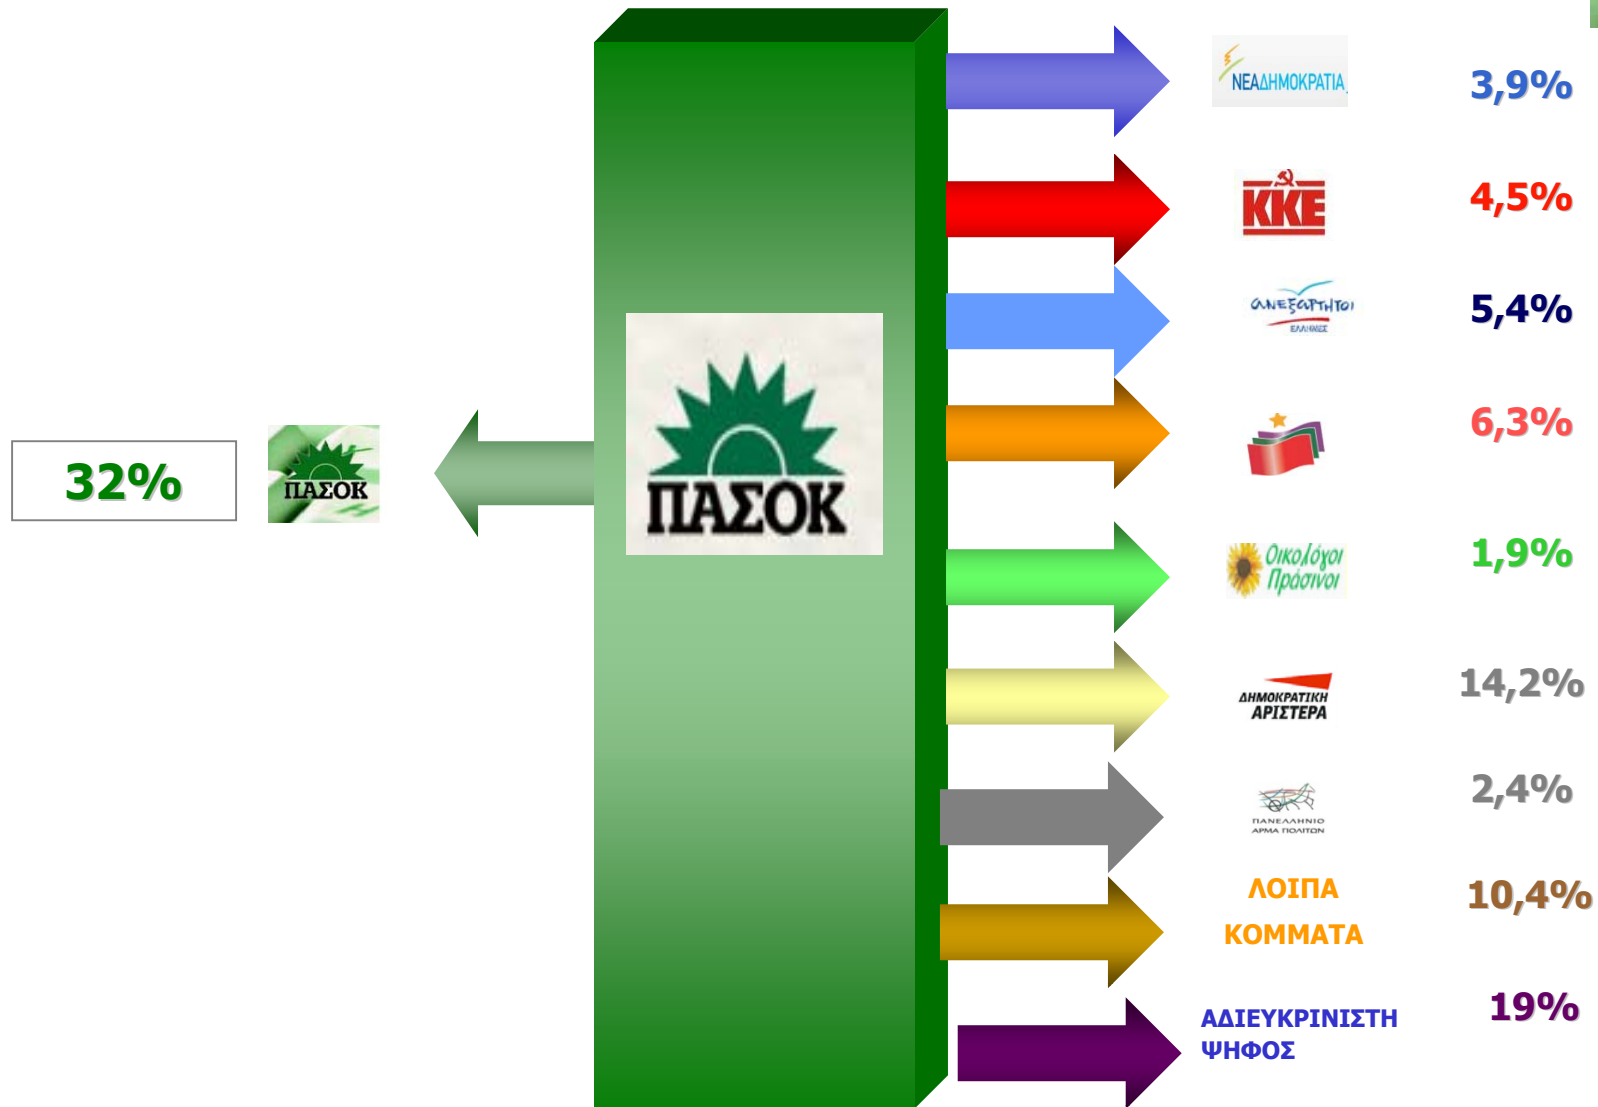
ΠΑΣΟΚ

32%

ΠΑΣΟΚ

ΝΕΑΔΗΜΟΚΡΑΤΙΑ 3,9%

ΚΚΕ 4,5%

ανεξάρτητοι ΕΛΛΗΝΕΣ 5,4%

6,3%

Οικολόγοι Πράσινοι 1,9%

ΔΗΜΟΚΡΑΤΙΚΗ ΑΡΙΣΤΕΡΑ 14,2%

ΠΑΝΕΛΛΗΝΙΟ ΑΡΜΑ ΠΟΛΙΤΩΝ 2,4%

ΛΟΙΠΑ ΚΟΜΜΑΤΑ 10,4%

ΑΔΙΕΥΚΡΙΝΙΣΤΗ ΨΗΦΟΣ 19%